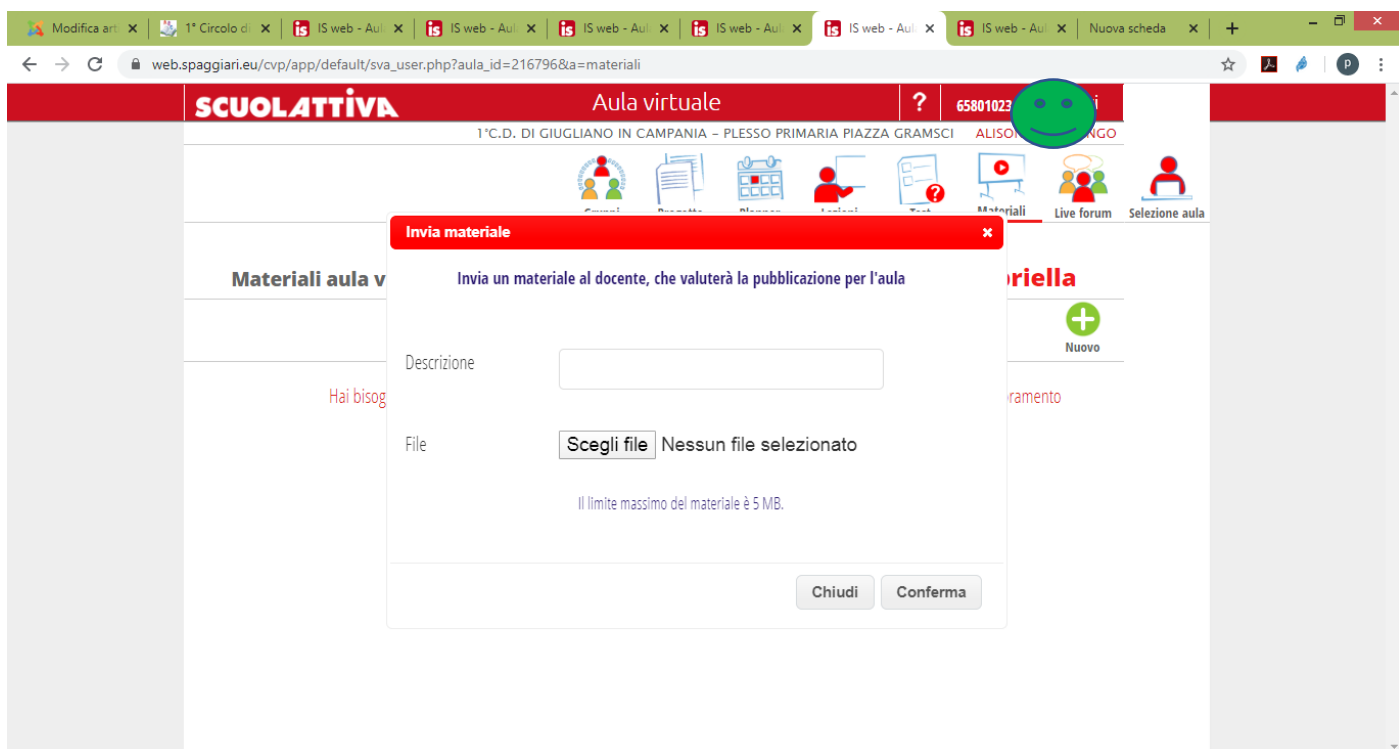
Modifica art ×
1° Circolo di ×
IS web - Aul ×
IS web - Aul ×
IS web - Aul ×
IS web - Aul ×
IS web - Aul ×
IS web - Aul ×
Nuova scheda ×
+

web.spaggiari.eu/cvp/app/default/sva_user.php?aula_id=216796&a=materiali

SCUOLATTIVA
Aula virtuale
?
6580102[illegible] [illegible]i
1°C.D. DI GIUGLIANO IN CAMPANIA – PLESSO PRIMARIA PIAZZA GRAMSCI
ALISO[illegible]NGO

Gruppi
Progetto
Planner
Lezioni
Test
Materiali
Live forum
Selezione aula

Materiali aula v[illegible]
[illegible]riella
Nuovo

Hai bisog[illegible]
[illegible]ramento

Invia materiale
×
Invia un materiale al docente, che valuterà la pubblicazione per l'aula

Descrizione

File
Scegli file Nessun file selezionato

Il limite massimo del materiale è 5 MB.

Chiudi
Conferma